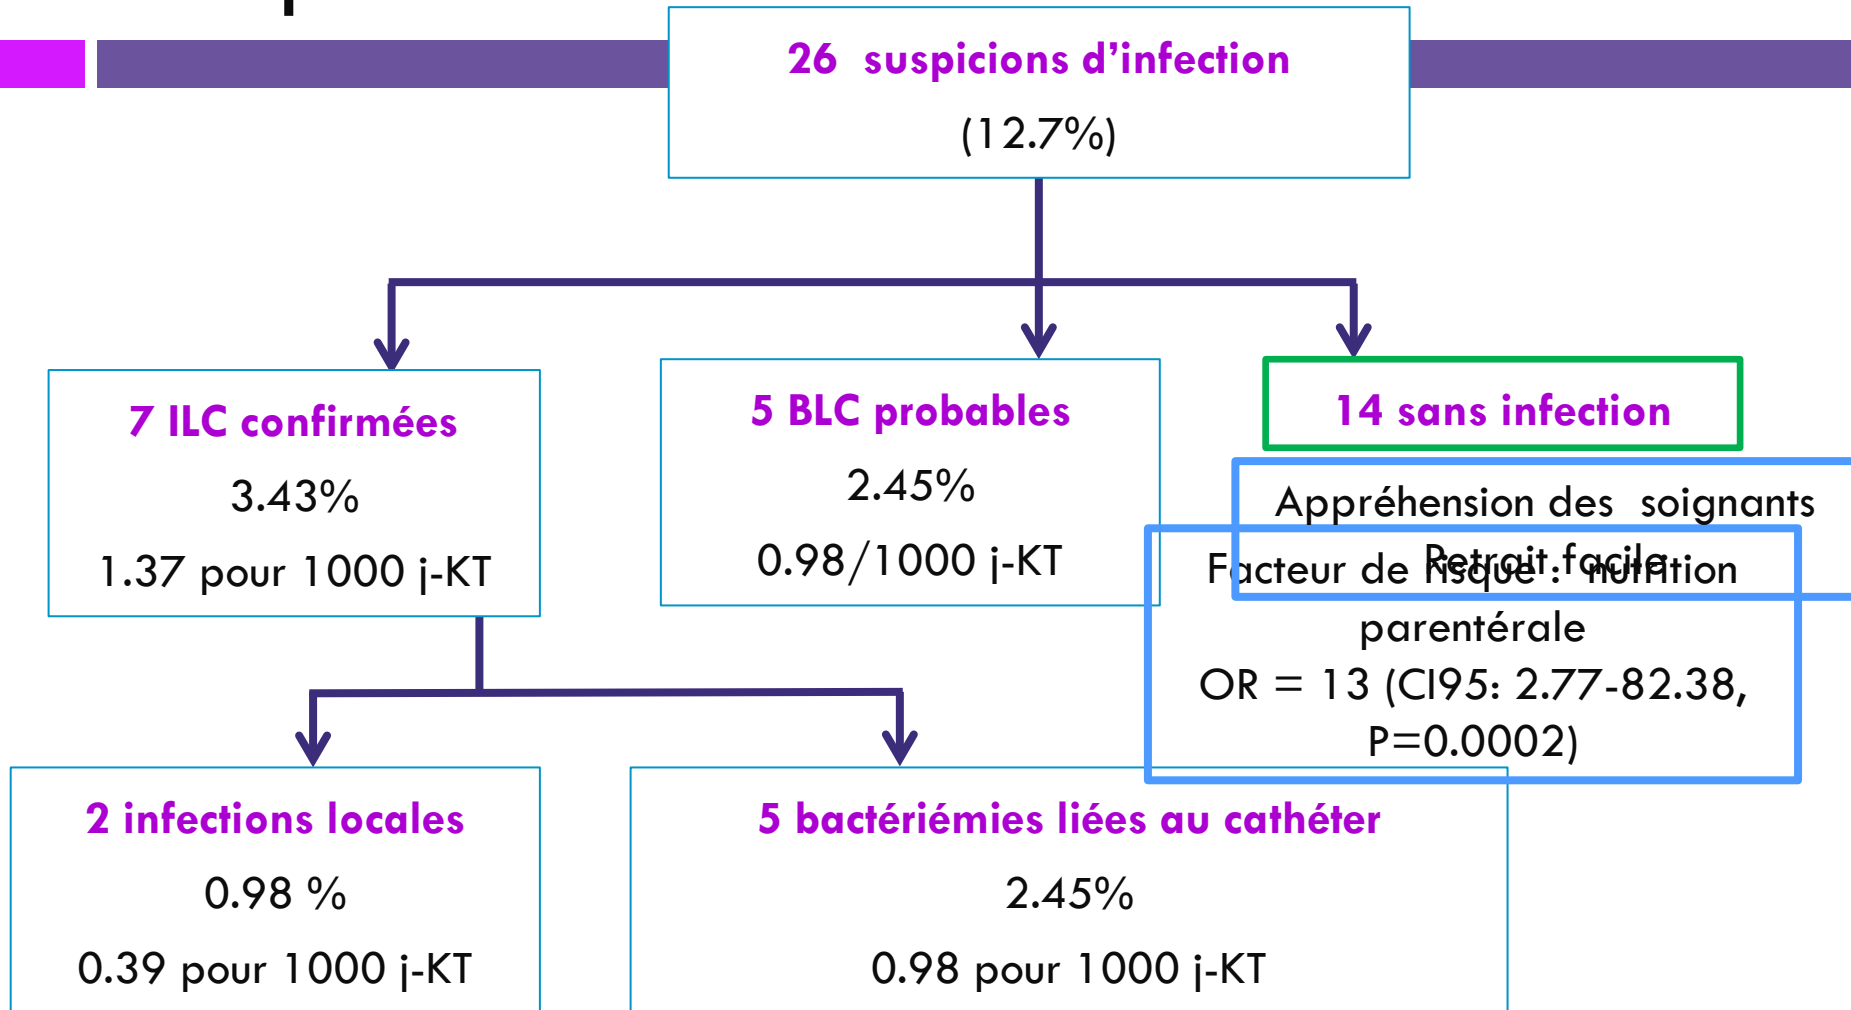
26 suspicions d'infection
(12.7%)

7 ILC confirmées
3.43%
1.37 pour 1000 j-KT

5 BLC probables
2.45%
0.98/1000 j-KT

14 sans infection

Appréhension des soignants
Retrait facile

Facteur de risque : nutrition parentérale
OR = 13 (CI95: 2.77-82.38, P=0.0002)

2 infections locales
0.98 %
0.39 pour 1000 j-KT

5 bactériémies liées au cathéter
2.45%
0.98 pour 1000 j-KT